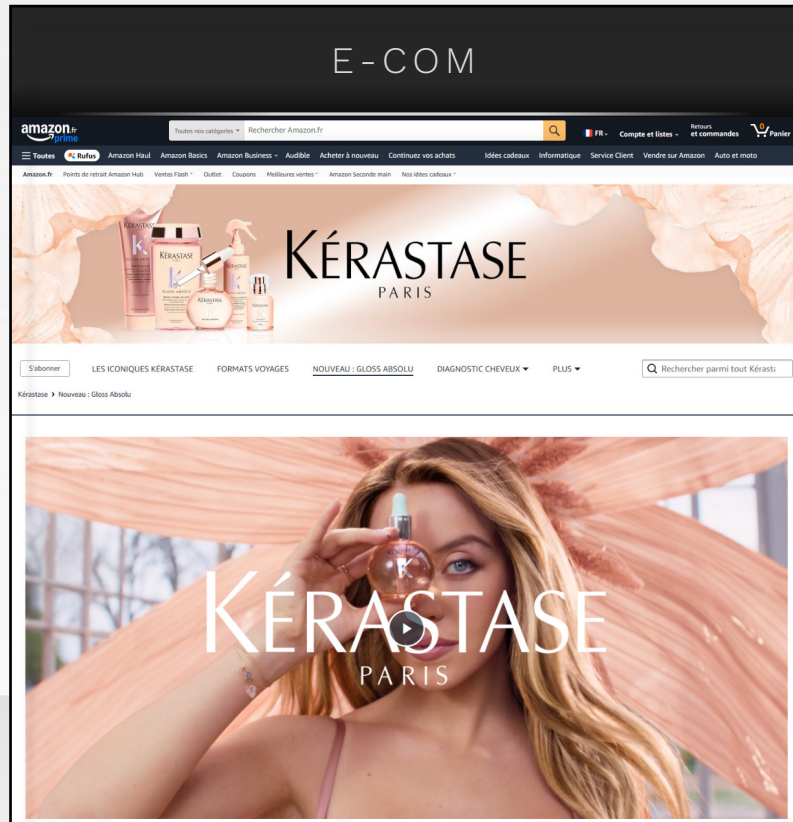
E-COM

amazon.fr prime

Toutes nos catégories Rechercher Amazon.fr

FR Compte et listes Retours et commandes 0 Panier

Toutes Rufus Amazon Haul Amazon Basics Amazon Business Audible Acheter à nouveau Continuez vos achats Idées cadeaux Informatique Service Client Vendre sur Amazon Auto et moto

Amazon.fr Points de retrait Amazon Hub Ventes Flash Outlet Coupons Meilleures ventes Amazon Seconde main Nos idées cadeaux

KÉRASTASE PARIS

S'abonner LES ICONIQUES KÉRASTASE FORMATS VOYAGES NOUVEAU : GLOSS ABSOLU DIAGNOSTIC CHEVEUX PLUS Rechercher parmi tout Kérasta

Kérastase › Nouveau : Gloss Absolu

KÉRASTASE PARIS